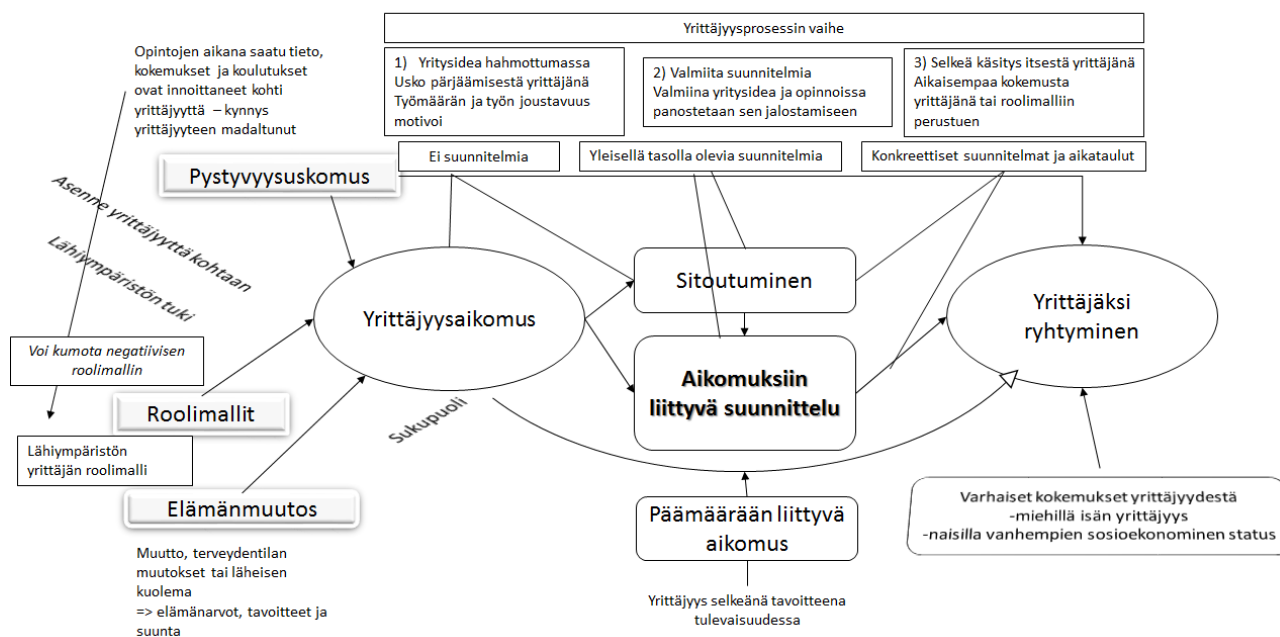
Yrittäjyysprosessin vaihe

1) Yritysidea hahmottumassa
Usko pärjäämisestä yrittäjänä
Työmäärän ja työn joustavuus motivoi

2) Valmiita suunnitelmia
Valmiina yritysidea ja opinnoissa panostetaan sen jalostamiseen

3) Selkeä käsitys itsestä yrittäjänä
Aikaisempaa kokemusta yrittäjänä tai roolimalliin perustuen

Ei suunnitelmia

Yleisellä tasolla olevia suunnitelmia

Konkreettiset suunnitelmat ja aikataulut

Opintojen aikana saatu tieto, kokemukset ja koulutukset ovat innoittaneet kohti yrittäjyyttä – kynnys yrittäjyyteen madaltunut

Pystyvyysuskomus

Asenne yrittäjyyttä kohtaan

Lähiympäristön tuki

Voi kumota negatiivisen roolimallin

Roolimallit

Lähiympäristön yrittäjän roolimalli

Elämänmuutos

Muutto, terveydentilan muutokset tai läheisen kuolema
=> elämänarvot, tavoitteet ja suunta

Yrittäjyysaikomus

Sukupuoli

Sitoutuminen

Aikomuksiin liittyvä suunnittelu

Yrittäjäksi ryhtyminen

Päämäärään liittyvä aikomus

Yrittäjyys selkeänä tavoitteena tulevaisuudessa

Varhaiset kokemukset yrittäjyydestä
-miehillä isän yrittäjyys
-naisilla vanhempien sosioekonominen status